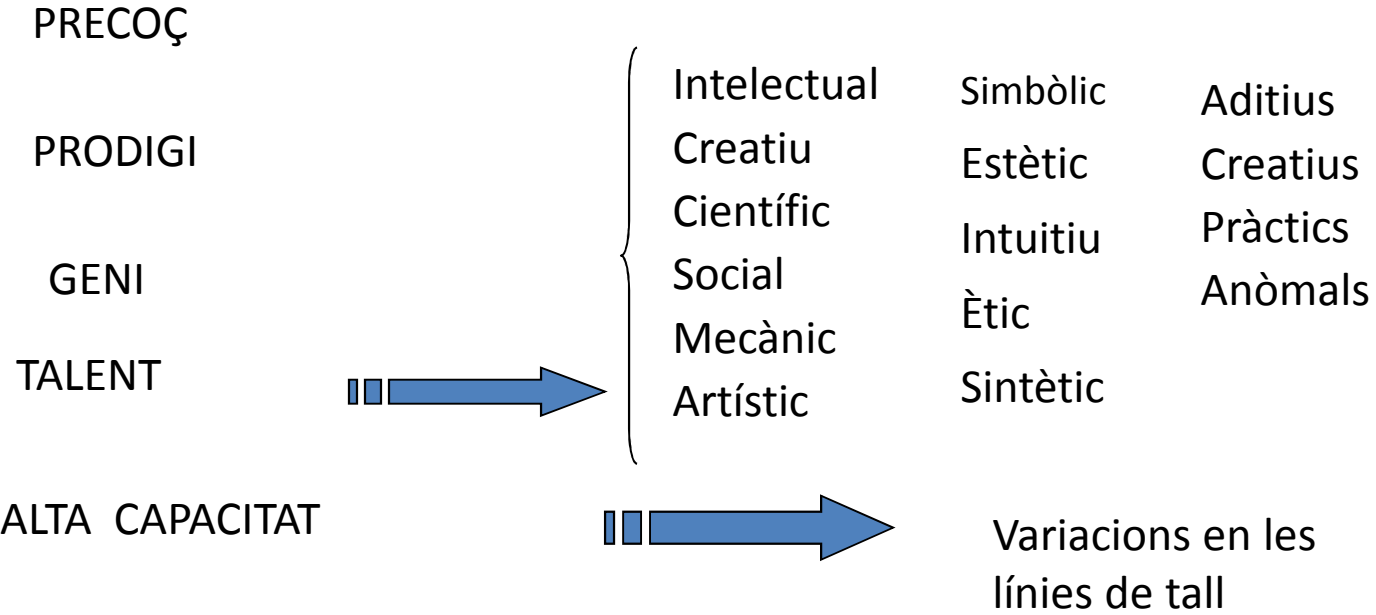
PRECOÇ

PRODIGI

GENI

TALENT

Intelectual
Creatiu
Científic
Social
Mecànic
Artístic

Simbòlic
Estètic
Intuitiu
Ètic
Sintètic

Aditius
Creatius
Pràctics
Anòmals

ALTA CAPACITAT

Variacions en les línies de tall